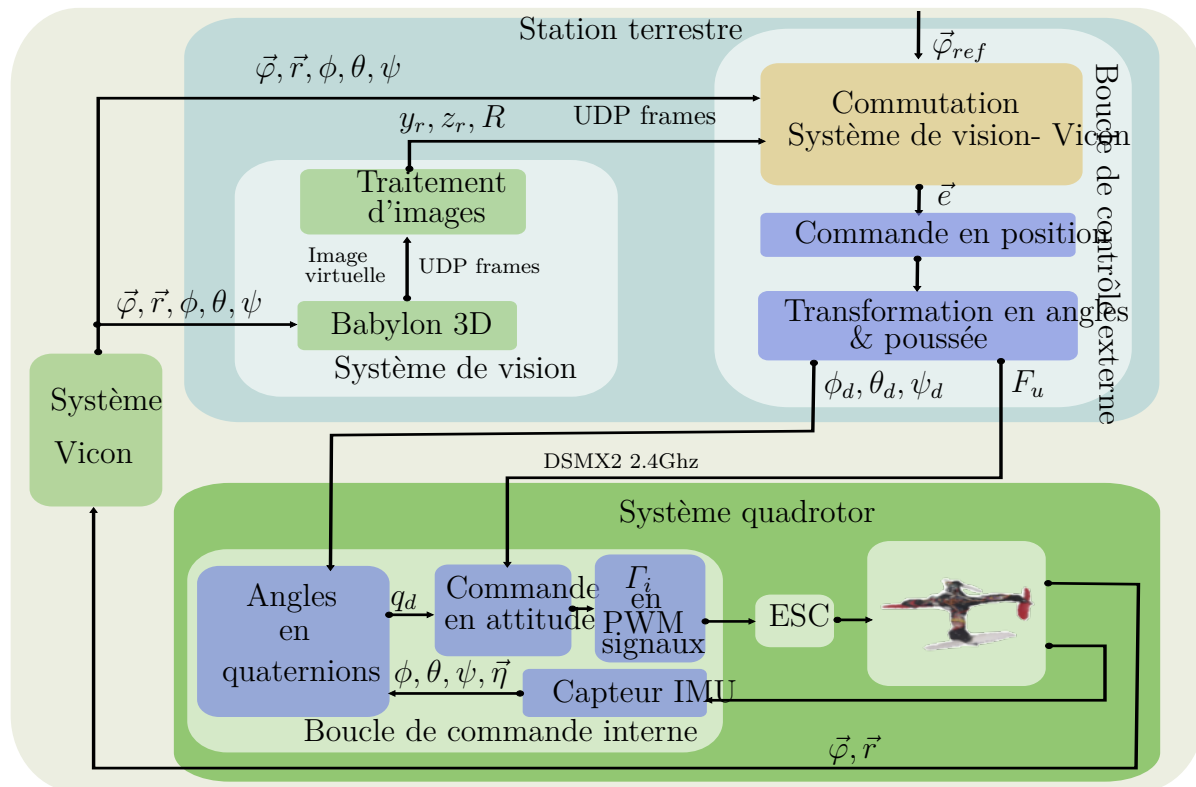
Station terrestre

$\vec{\varphi}_{ref}$

$\vec{\varphi}, \vec{r}, \phi, \theta, \psi$

$y_r, z_r, R$

UDP frames

Commutation
Système de vision- Vicon

Boucle de contrôle externe

Traitement d'images

$\vec{e}$

Commande en position

Image virtuelle

UDP frames

$\vec{\varphi}, \vec{r}, \phi, \theta, \psi$

Babylon 3D

Transformation en angles & poussée

Système de vision

Système Vicon

$\phi_d, \theta_d, \psi_d$

$F_u$

DSMX2 2.4Ghz

Système quadrotor

Angles en quaternions

$q_d$

Commande en attitude

$\Gamma_i$ en PWM signaux

ESC

$\phi, \theta, \psi, \vec{\eta}$

Capteur IMU

Boucle de commande interne

$\vec{\varphi}, \vec{r}$